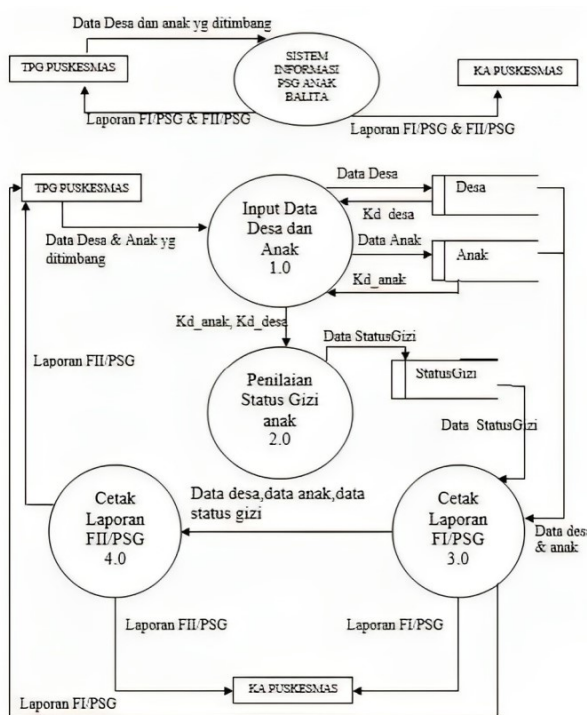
Data Desa dan anak yg ditimbang

TPG PUSKESMAS

SISTEM INFORMASI PSG ANAK BALITA

KA PUSKESMAS

Laporan FI/PSG & FII/PSG

Laporan FI/PSG & FII/PSG

TPG PUSKESMAS

Data Desa

Desa

Kd_desa

Input Data Desa dan Anak 1.0

Data Desa & Anak yg ditimbang

Data Anak

Anak

Kd_anak

Kd_anak, Kd_desa

Data StatusGizi

StatusGizi

Laporan FII/PSG

Penilaian Status Gizi anak 2.0

Data StatusGizi

Data desa,data anak,data status gizi

Cetak Laporan FII/PSG 4.0

Cetak Laporan FI/PSG 3.0

Data desa & anak

Laporan FII/PSG

Laporan FI/PSG

KA PUSKESMAS

Laporan FI/PSG